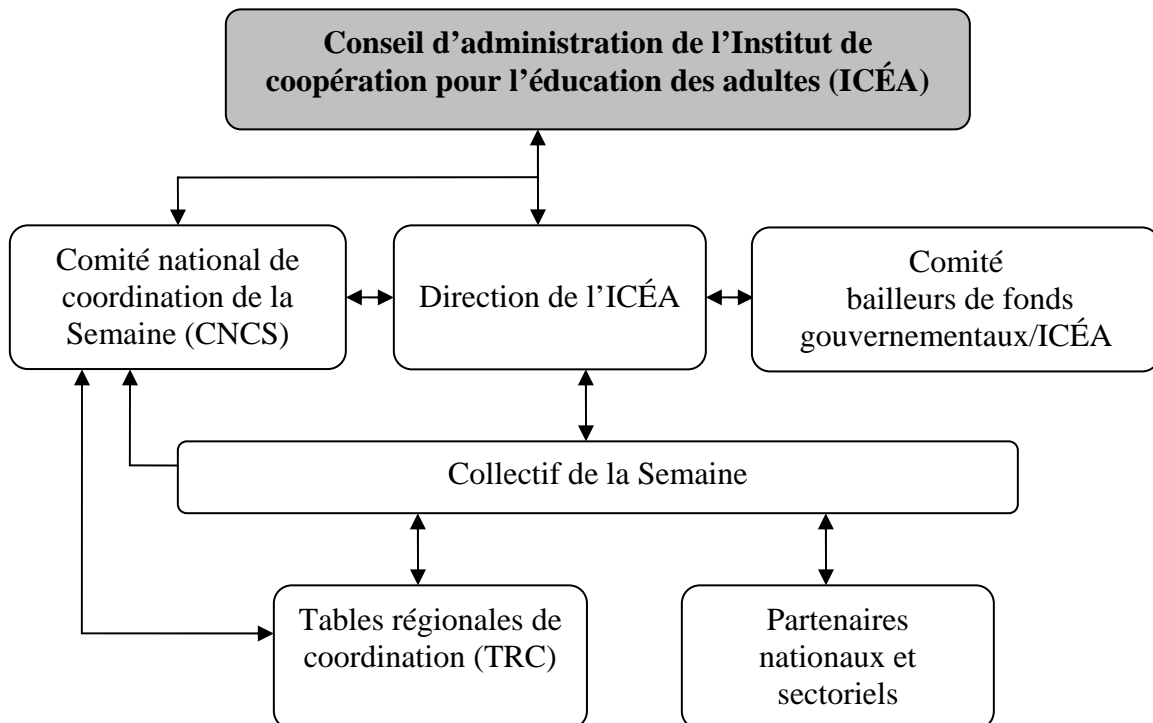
Conseil d'administration de l'Institut de coopération pour l'éducation des adultes (ICÉA)

Comité national de coordination de la Semaine (CNCS)

Direction de l'ICÉA

Comité bailleurs de fonds gouvernementaux/ICÉA

Collectif de la Semaine

Tables régionales de coordination (TRC)

Partenaires nationaux et sectoriels